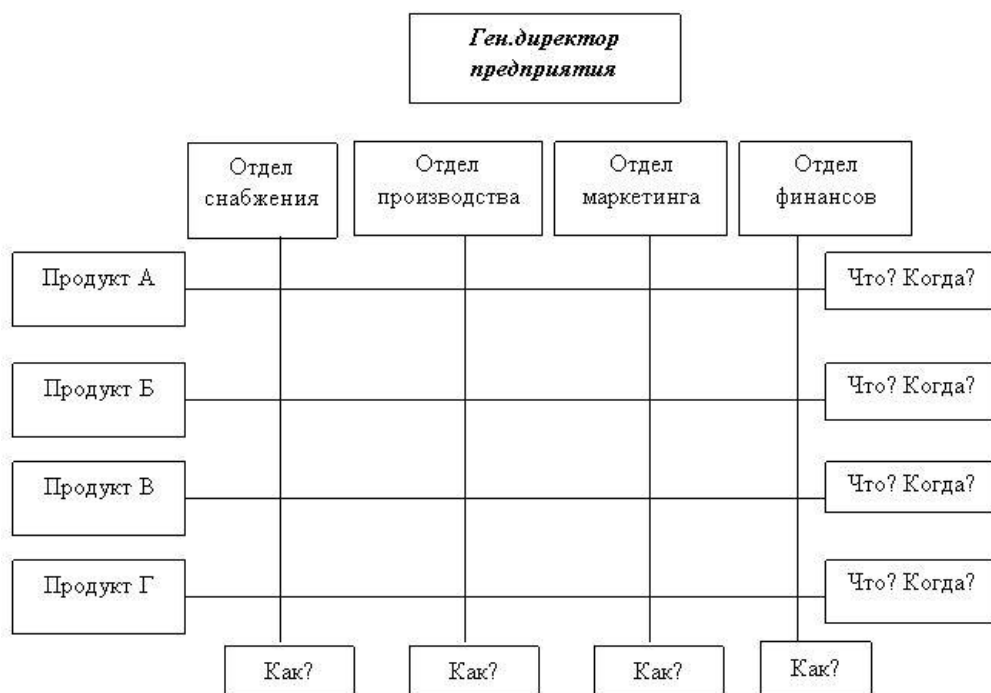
Ген.директор предприятия

Отдел снабжения

Отдел производства

Отдел маркетинга

Отдел финансов

Продукт А

Что? Когда?

Продукт Б

Что? Когда?

Продукт В

Что? Когда?

Продукт Г

Что? Когда?

Как?

Как?

Как?

Как?